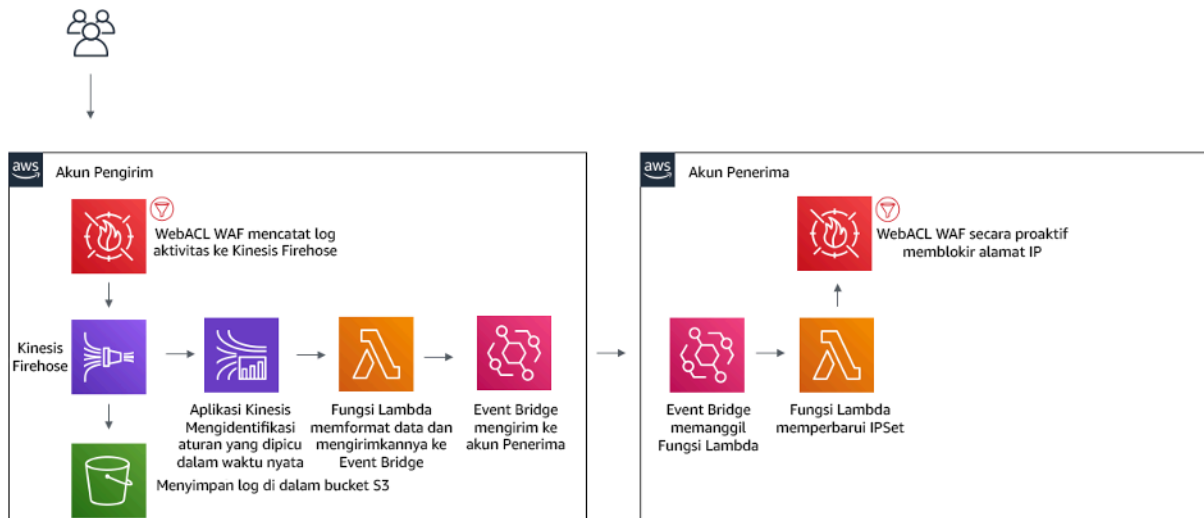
aws

Akun Pengirim

WebACL WAF mencatat log aktivitas ke Kinesis Firehose

Kinesis Firehose

Aplikasi Kinesis Mengidentifikasi aturan yang dipicu dalam waktu nyata

Fungsi Lambda memformat data dan mengirimkannya ke Event Bridge

Event Bridge mengirim ke akun Penerima

Menyimpan log di dalam bucket S3

aws

Akun Penerima

WebACL WAF secara proaktif memblokir alamat IP

Event Bridge memanggil Fungsi Lambda

Fungsi Lambda memperbarui IPSet